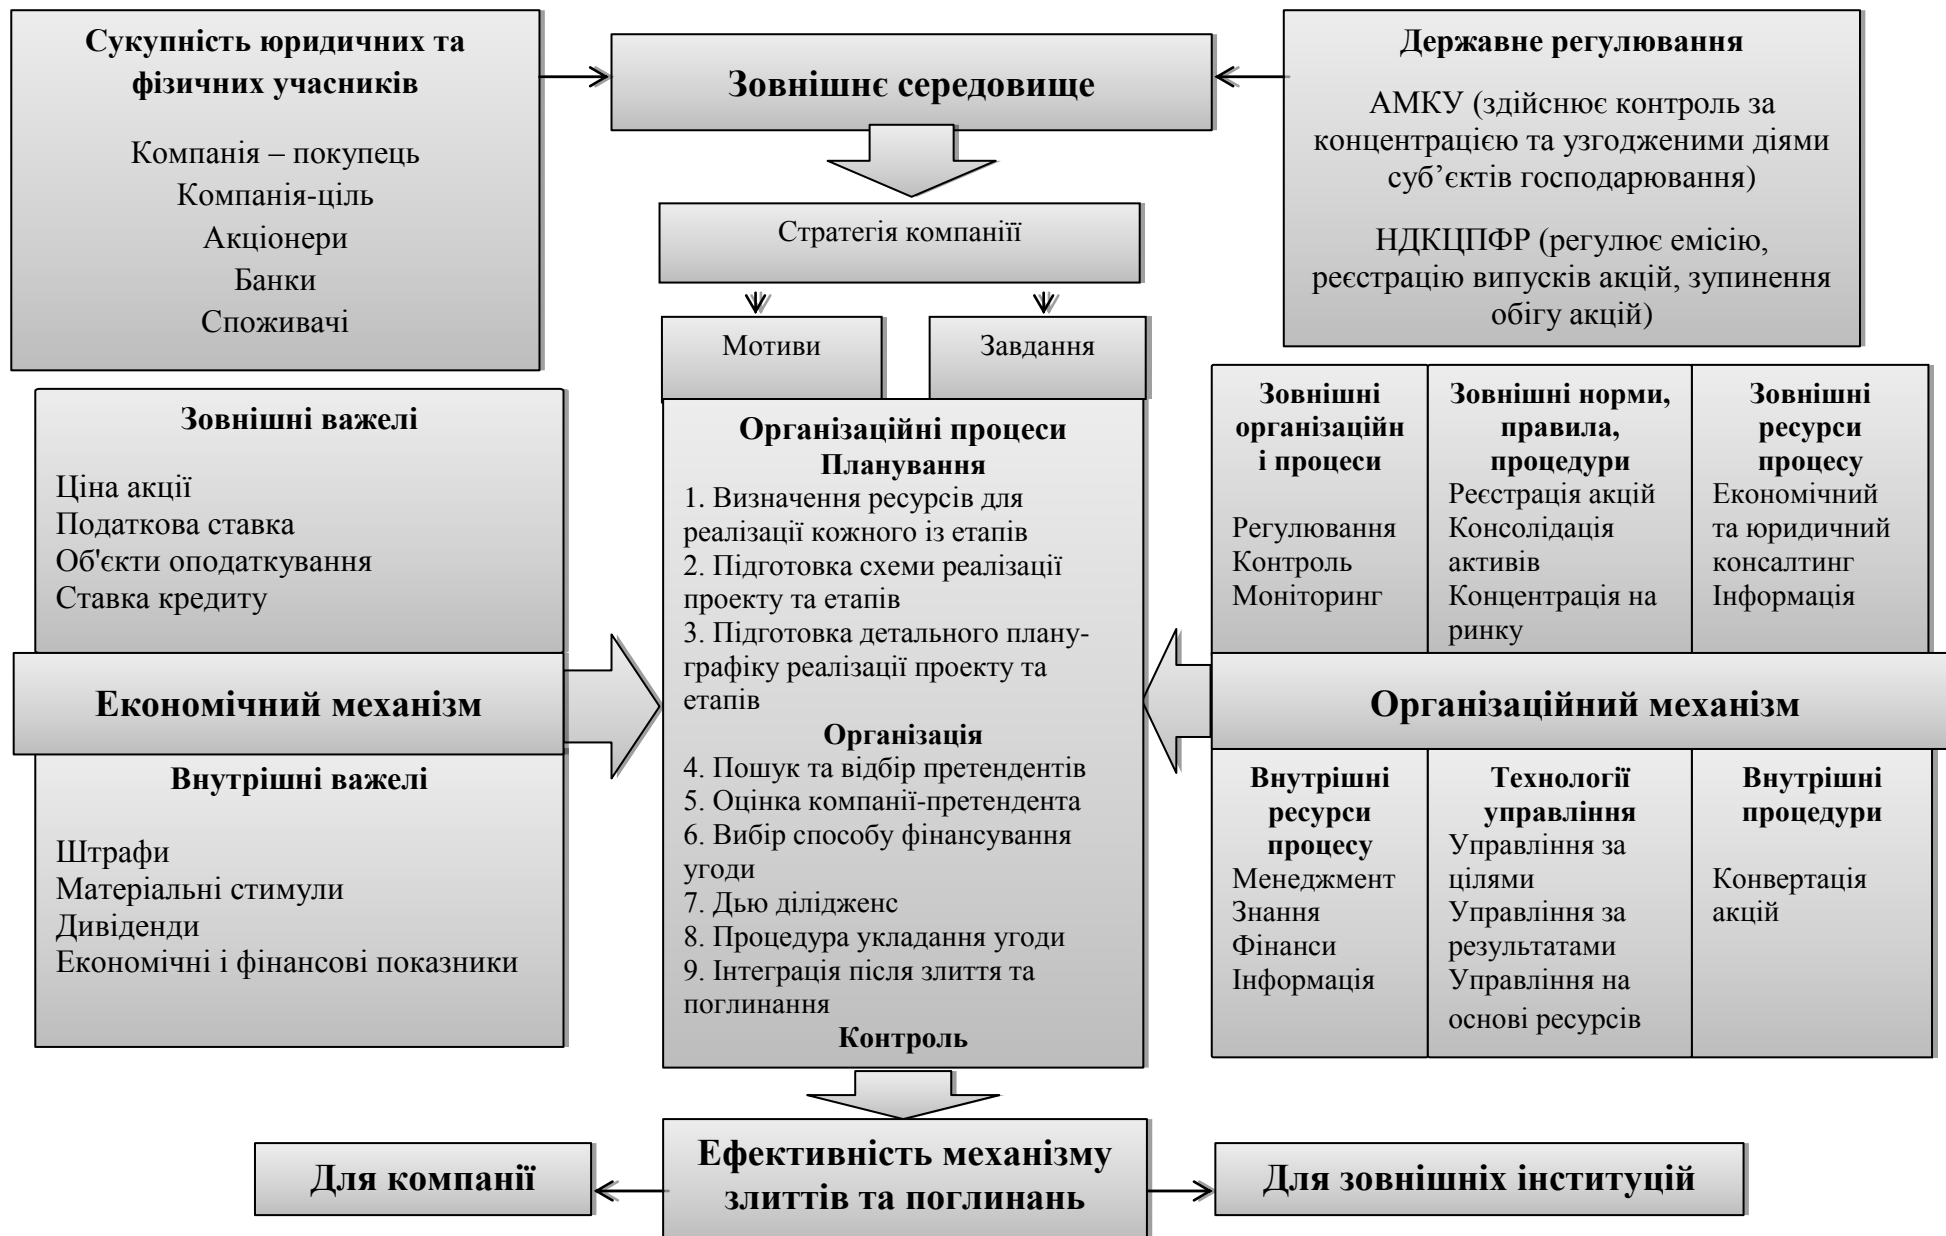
Сукупність юридичних та фізичних учасників

Компанія – покупець
Компанія-ціль
Акціонери
Банки
Споживачі

Зовнішнє середовище

Державне регулювання

АМКУ (здійснює контроль за концентрацією та узгодженими діями суб'єктів господарювання)

НДКЦПФР (регулює емісію, реєстрацію випусків акцій, зупинення обігу акцій)

Стратегія компанії

Мотиви

Завдання

Зовнішні важелі

Ціна акції
Податкова ставка
Об'єкти оподаткування
Ставка кредиту

Економічний механізм

Внутрішні важелі

Штрафи
Матеріальні стимули
Дивіденди
Економічні і фінансові показники

Організаційні процеси
Планування
1. Визначення ресурсів для реалізації кожного із етапів
2. Підготовка схеми реалізації проекту та етапів
3. Підготовка детального плану-графіку реалізації проекту та етапів
Організація
4. Пошук та відбір претендентів
5. Оцінка компанії-претендента
6. Вибір способу фінансування угоди
7. Дью ділідженс
8. Процедура укладання угоди
9. Інтеграція після злиття та поглинання
Контроль

| Зовнішні організаційні процеси | Зовнішні норми, правила, процедури | Зовнішні ресурси процесу |
|---|---|---|
| Регулювання Контроль Моніторинг | Реєстрація акцій Консолідація активів Концентрація на ринку | Економічний та юридичний консалтинг Інформація |

Організаційний механізм

| Внутрішні ресурси процесу | Технології управління | Внутрішні процедури |
|---|---|---|
| Менеджмент Знання Фінанси Інформація | Управління за цілями Управління за результатами Управління на основі ресурсів | Конвертація акцій |

Для компанії

Ефективність механізму злиттів та поглинань

Для зовнішніх інституцій